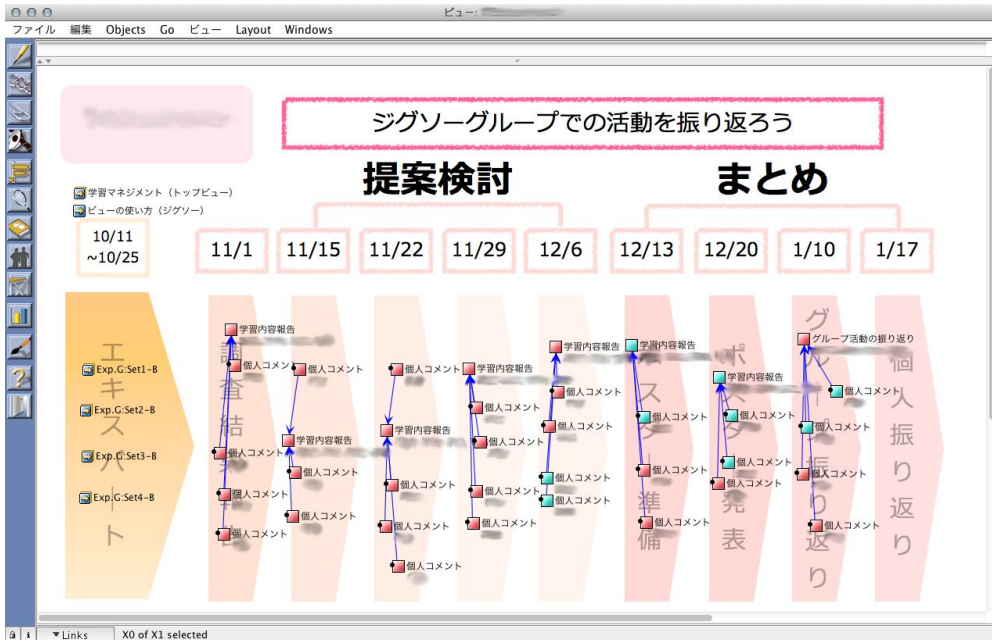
ビュー: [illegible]

ファイル 編集 Objects Go ビュー Layout Windows

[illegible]

ジグソーグループでの活動を振り返ろう

提案検討

まとめ

学習マネジメント（トップビュー）

ビューの使い方（ジグソー）

10/11 ~10/25

11/1

11/15

11/22

11/29

12/6

12/13

12/20

1/10

1/17

エキスパート

Exp.G:Set1-B

Exp.G:Set2-B

Exp.G:Set3-B

Exp.G:Set4-B

調査結果

ポスター準備

ポスター発表

グループ振り返り

個人振り返り

学習内容報告
個人コメント
個人コメント
個人コメント
個人コメント
個人コメント
学習内容報告
個人コメント
個人コメント
個人コメント
学習内容報告
個人コメント
個人コメント
個人コメント
学習内容報告
個人コメント
個人コメント
個人コメント
個人コメント
学習内容報告
個人コメント
個人コメント
個人コメント
個人コメント
学習内容報告
個人コメント
個人コメント
個人コメント
学習内容報告
個人コメント
個人コメント
個人コメント
グループ活動の振り返り
個人コメント
個人コメント
個人コメント
個人コメント

Links X0 of X1 selected